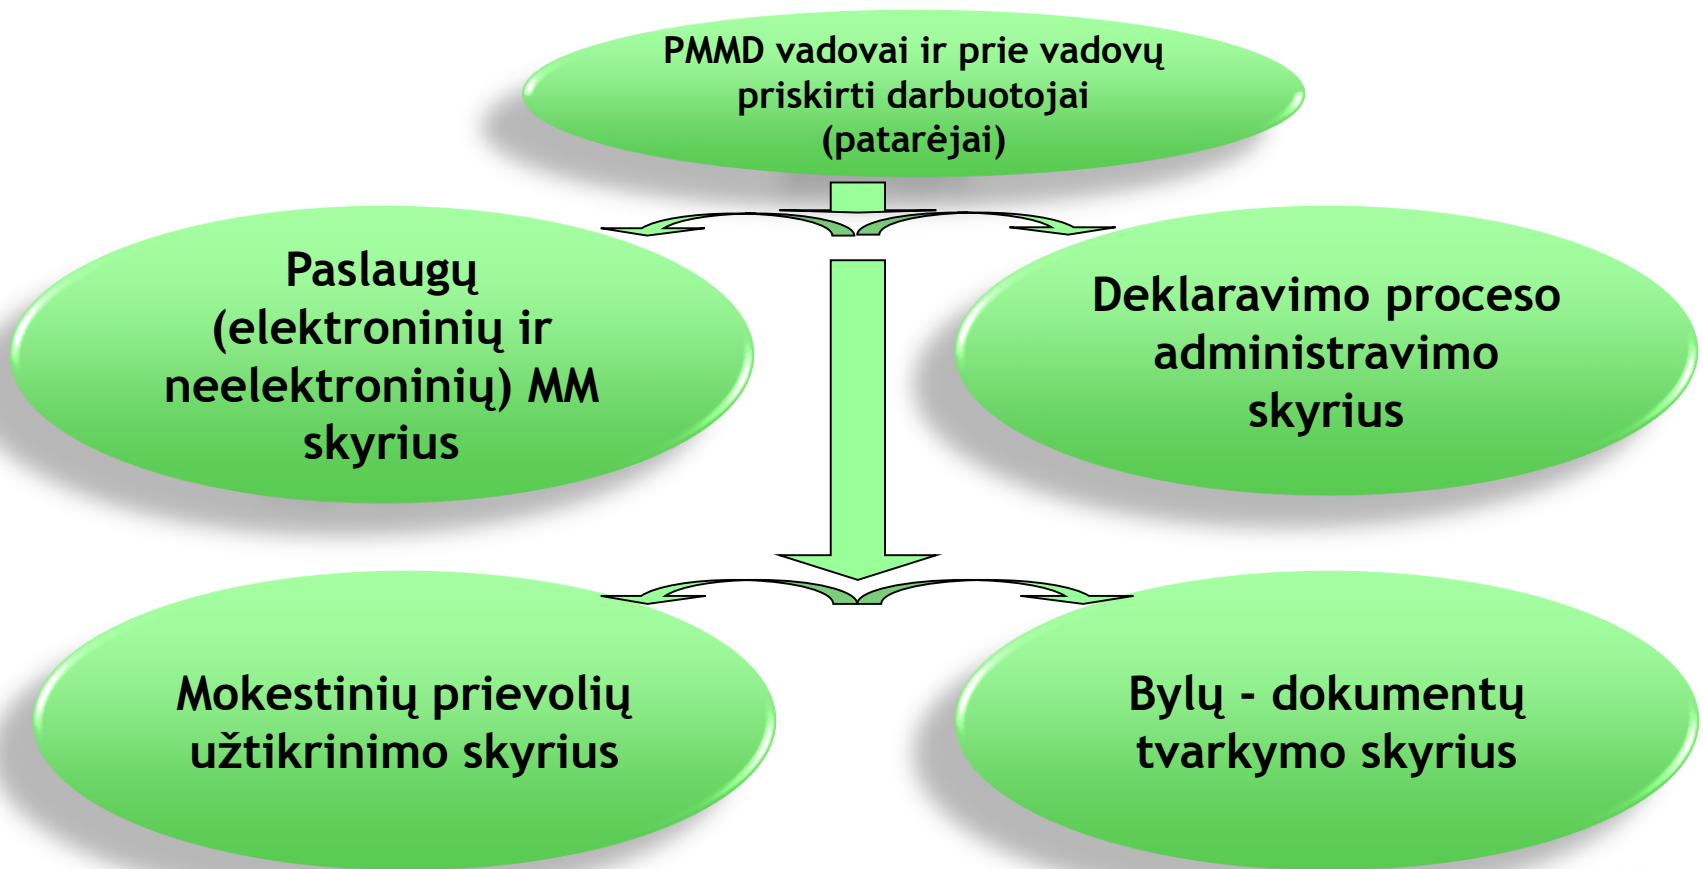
PMMD vadovai ir prie vadovų priskirti darbuotojai (patarėjai)

Paslaugų (elektroninių ir neelektroninių) MM skyrius

Deklaravimo proceso administravimo skyrius

Mokestinių prievolių užtikrinimo skyrius

Bylų - dokumentų tvarkymo skyrius